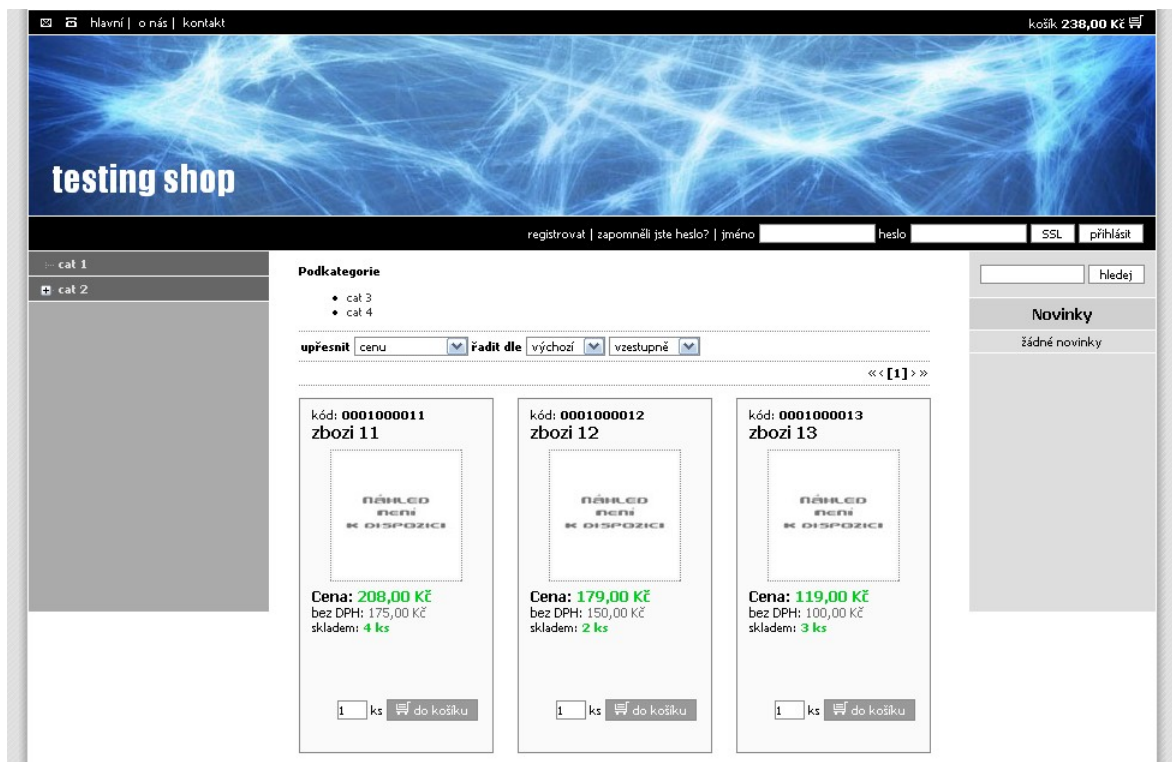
hlavní | o nás | kontakt

košík 238,00 Kč

testing shop

registrovat | zapomněli jste heslo? | jméno heslo SSL přihlásit

cat 1
cat 2

Podkategorie

- cat 3
- cat 4

upřesnit cenu řadit dle výchozí vzestupně

« ‹ [1] › »

kód: 0001000011
zbozi 11

NÁHLED není K DISPOZICI

Cena: 208,00 Kč
bez DPH: 175,00 Kč
skladem: 4 ks

1 ks do košíku

kód: 0001000012
zbozi 12

NÁHLED není K DISPOZICI

Cena: 179,00 Kč
bez DPH: 150,00 Kč
skladem: 2 ks

1 ks do košíku

kód: 0001000013
zbozi 13

NÁHLED není K DISPOZICI

Cena: 119,00 Kč
bez DPH: 100,00 Kč
skladem: 3 ks

1 ks do košíku

hledej

Novinky

žádné novinky